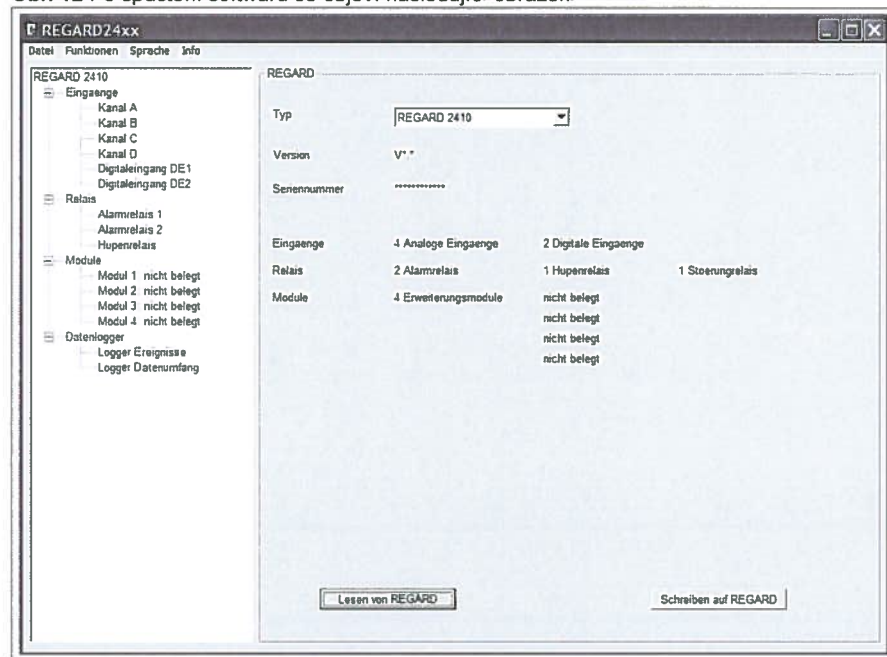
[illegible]

REGARD24xx

Datei Funktionen Sprache Info

REGARD 2410
Eingaenge
Kanal A
Kanal B
Kanal C
Kanal D
Digitaleingang DE1
Digitaleingang DE2
Relais
Alarmrelais 1
Alarmrelais 2
Hupenrelais
Module
Modul 1 nicht belegt
Modul 2 nicht belegt
Modul 3 nicht belegt
Modul 4 nicht belegt
Datenlogger
Logger Ereignisse
Logger Datenumfang

REGARD

Typ REGARD 2410

Version V*.*

Seriennummer **********

| Eingaenge | 4 Analoge Eingaenge | 2 Digitale Eingaenge | |
|---|---|---|---|
| Relais | 2 Alarmrelais | 1 Hupenrelais | 1 Stoerungrelais |
| Module | 4 Erweiterungsmodule | nicht belegt | |
| | | nicht belegt | |
| | | nicht belegt | |
| | | nicht belegt | |

Lesen von REGARD

Schreiben auf REGARD